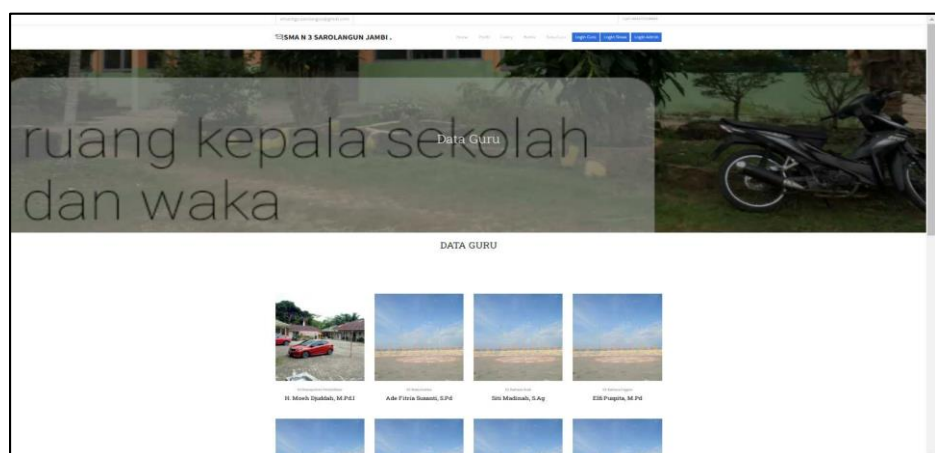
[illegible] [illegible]

SMA N 3 SAROLANGUN JAMBI .

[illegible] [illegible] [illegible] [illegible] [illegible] Login Guru Login Siswa Login Admin

ruang kepala sekolah dan waka

Data Guru

DATA GURU

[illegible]
H. Mseh Djaddah, M.Pd.I

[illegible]
Ade Fitria Susanti, S.Pd

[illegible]
Siti Madinah, S.Ag

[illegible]
Elli Puspita, M.Pd